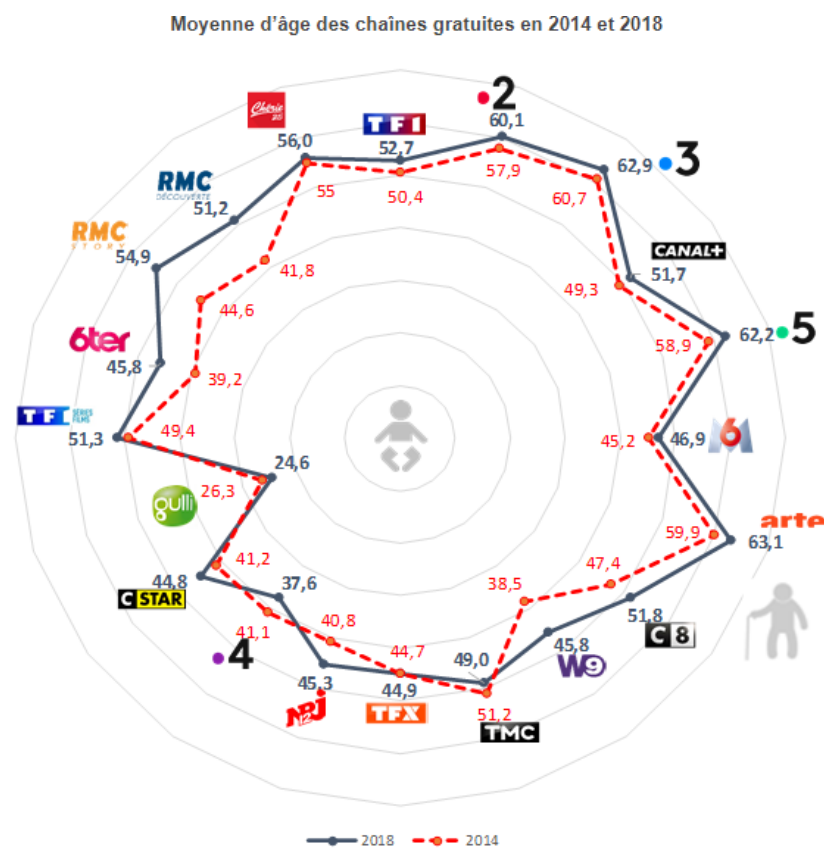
Moyenne d'âge des chaînes gratuites en 2014 et 2018

Chérie 25
TF1
2
60,1
56,0
52,7
57,9
RMC DÉCOUVERTE
55
50,4
62,9
3
60,7
51,2
CANAL+
RMC STORY
41,8
51,7
54,9
49,3
44,6
5
6ter
62,2
58,9
45,8
39,2
TF1 SÉRIES FILMS
49,4
45,2
46,9
6
51,3
24,6
gulli
26,3
arte
59,9
63,1
41,2
47,4
44,8
CSTAR
37,6
38,5
51,8
C8
40,8
41,1
4
44,7
45,8
W9
49,0
45,3
44,9
NRJ 12
TFX
51,2
TMC

2018
2014